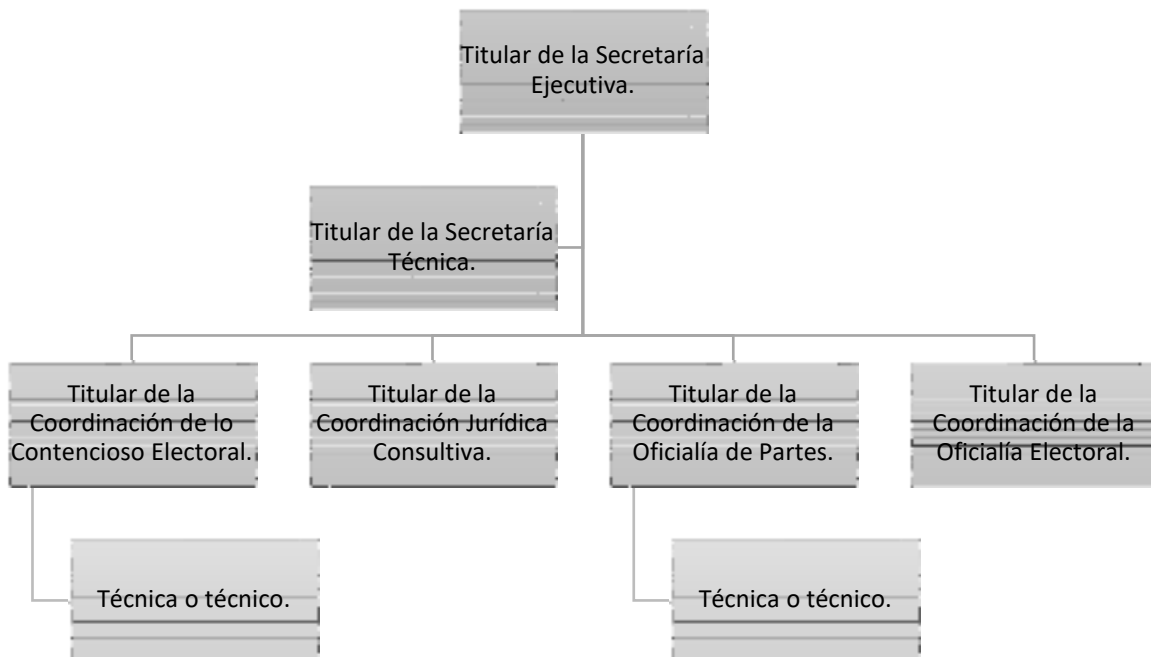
Titular de la Secretaría Ejecutiva.

Titular de la Secretaría Técnica.

Titular de la Coordinación de lo Contencioso Electoral.

Titular de la Coordinación Jurídica Consultiva.

Titular de la Coordinación de la Oficialía de Partes.

Titular de la Coordinación de la Oficialía Electoral.

Técnica o técnico.

Técnica o técnico.